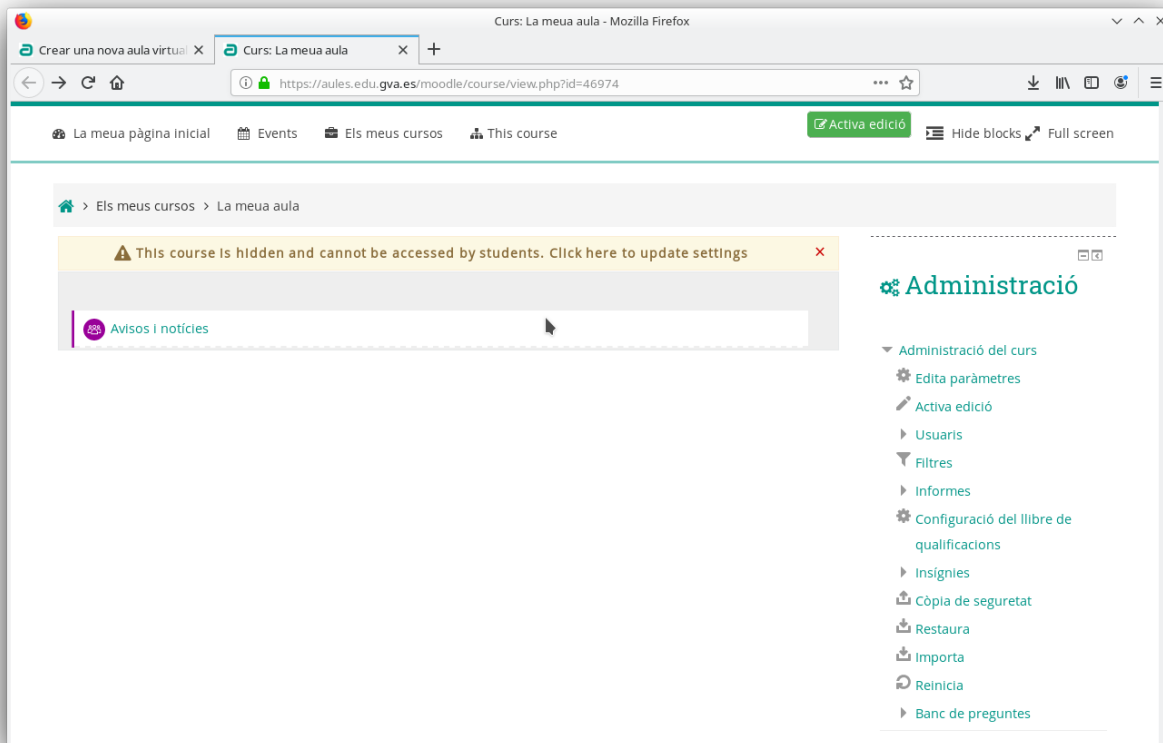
Curs: La meua aula - Mozilla Firefox

Crear una nova aula virtual ×
Curs: La meua aula ×
+

https://aules.edu.gva.es/moodle/course/view.php?id=46974

La meua pàgina inicial
Events
Els meus cursos
This course
Activa edició
Hide blocks
Full screen

Els meus cursos > La meua aula

This course is hidden and cannot be accessed by students. Click here to update settings ×

Avisos i notícies

Administració

Administració del curs
Edita paràmetres
Activa edició
Usuaris
Filtres
Informes
Configuració del llibre de qualificacions
Insígnies
Còpia de seguretat
Restaura
Importa
Reinicia
Banc de preguntes